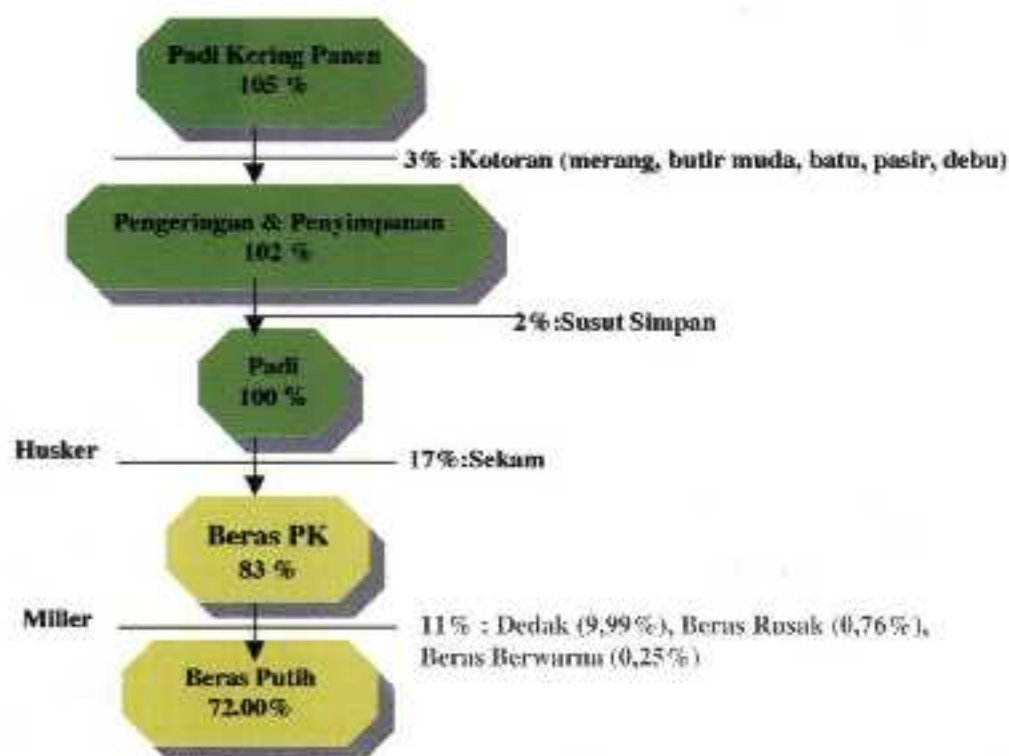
Padi Kering Panen
105 %

3% :Kotoran (merang, butir muda, batu, pasir, debu)

Pengeringan & Penyimpanan
102 %

2%:Susut Simpan

Padi
100 %

Husker

17%:Sekam

Beras PK
83 %

Miller

11% : Dedak (9,99%), Beras Rusak (0,76%), Beras Berwarna (0,25%)

Beras Putih
72.00%